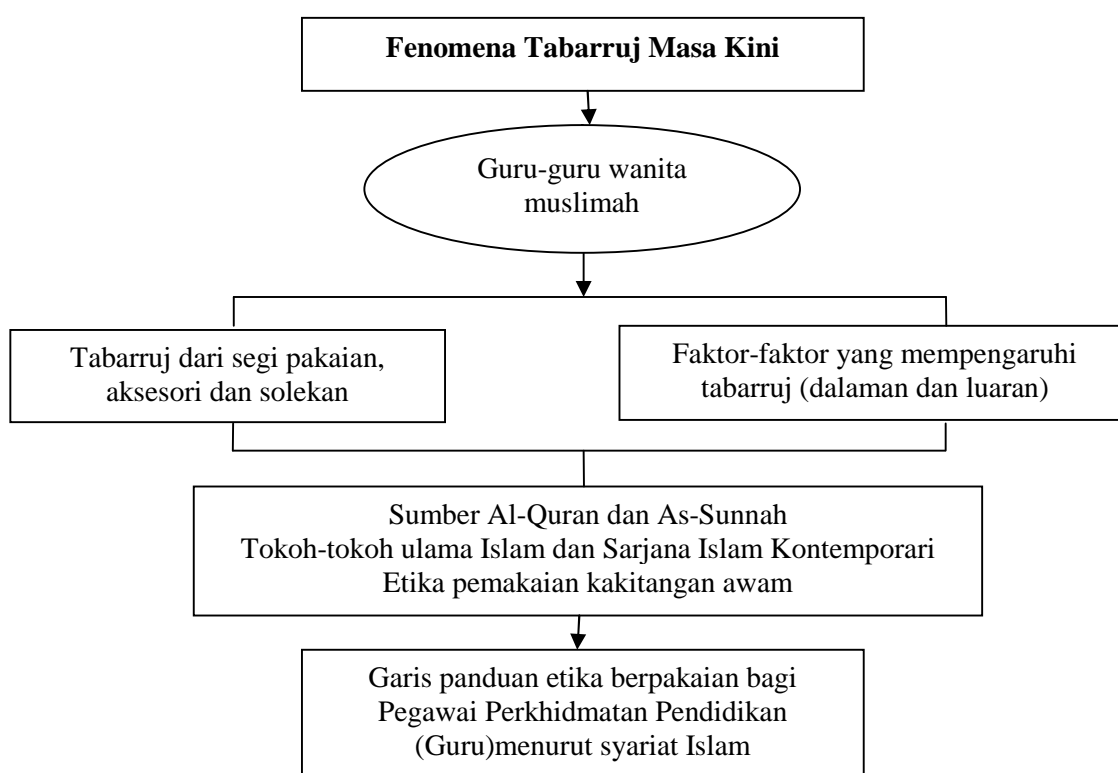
**Fenomena Tabarruj Masa Kini**

Guru-guru wanita muslimah

Tabarruj dari segi pakaian, aksesori dan solekan

Faktor-faktor yang mempengaruhi tabarruj (dalaman dan luaran)

Sumber Al-Quran dan As-Sunnah
Tokoh-tokoh ulama Islam dan Sarjana Islam Kontemporari
Etika pemakaian kakitangan awam

Garis panduan etika berpakaian bagi Pegawai Perkhidmatan Pendidikan (Guru)menurut syariat Islam